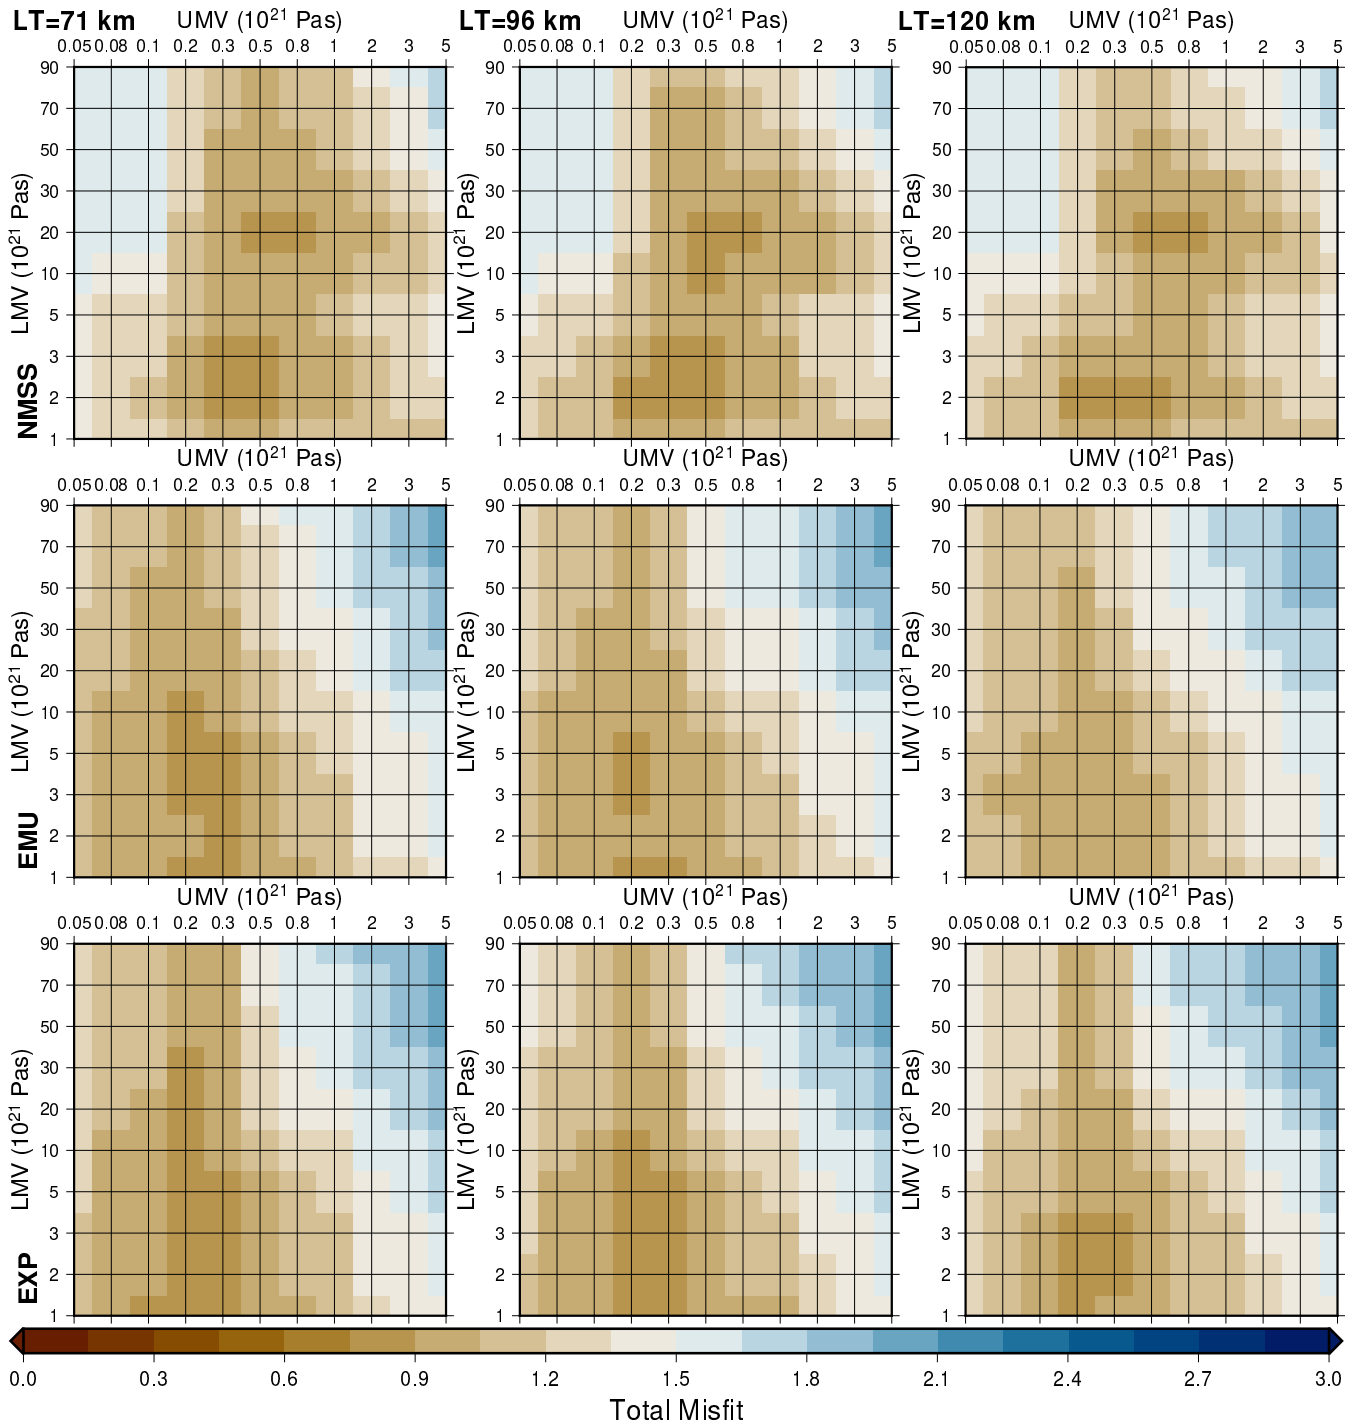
LT=71 km UMV ($10^{21}$ Pas)
0.05 0.08 0.1 0.2 0.3 0.5 0.8 1 2 3 5
90 70 50 30 20 10 5 3 2 1
LMV ($10^{21}$ Pas)
NMSS

LT=96 km UMV ($10^{21}$ Pas)
0.05 0.08 0.1 0.2 0.3 0.5 0.8 1 2 3 5
90 70 50 30 20 10 5 3 2 1
LMV ($10^{21}$ Pas)

LT=120 km UMV ($10^{21}$ Pas)
0.05 0.08 0.1 0.2 0.3 0.5 0.8 1 2 3 5
90 70 50 30 20 10 5 3 2 1
LMV ($10^{21}$ Pas)

UMV ($10^{21}$ Pas)
0.05 0.08 0.1 0.2 0.3 0.5 0.8 1 2 3 5
90 70 50 30 20 10 5 3 2 1
LMV ($10^{21}$ Pas)
EMU

UMV ($10^{21}$ Pas)
0.05 0.08 0.1 0.2 0.3 0.5 0.8 1 2 3 5
90 70 50 30 20 10 5 3 2 1
LMV ($10^{21}$ Pas)

UMV ($10^{21}$ Pas)
0.05 0.08 0.1 0.2 0.3 0.5 0.8 1 2 3 5
90 70 50 30 20 10 5 3 2 1
LMV ($10^{21}$ Pas)

UMV ($10^{21}$ Pas)
0.05 0.08 0.1 0.2 0.3 0.5 0.8 1 2 3 5
90 70 50 30 20 10 5 3 2 1
LMV ($10^{21}$ Pas)
EXP

UMV ($10^{21}$ Pas)
0.05 0.08 0.1 0.2 0.3 0.5 0.8 1 2 3 5
90 70 50 30 20 10 5 3 2 1
LMV ($10^{21}$ Pas)

UMV ($10^{21}$ Pas)
0.05 0.08 0.1 0.2 0.3 0.5 0.8 1 2 3 5
90 70 50 30 20 10 5 3 2 1
LMV ($10^{21}$ Pas)

0.0 0.3 0.6 0.9 1.2 1.5 1.8 2.1 2.4 2.7 3.0
Total Misfit